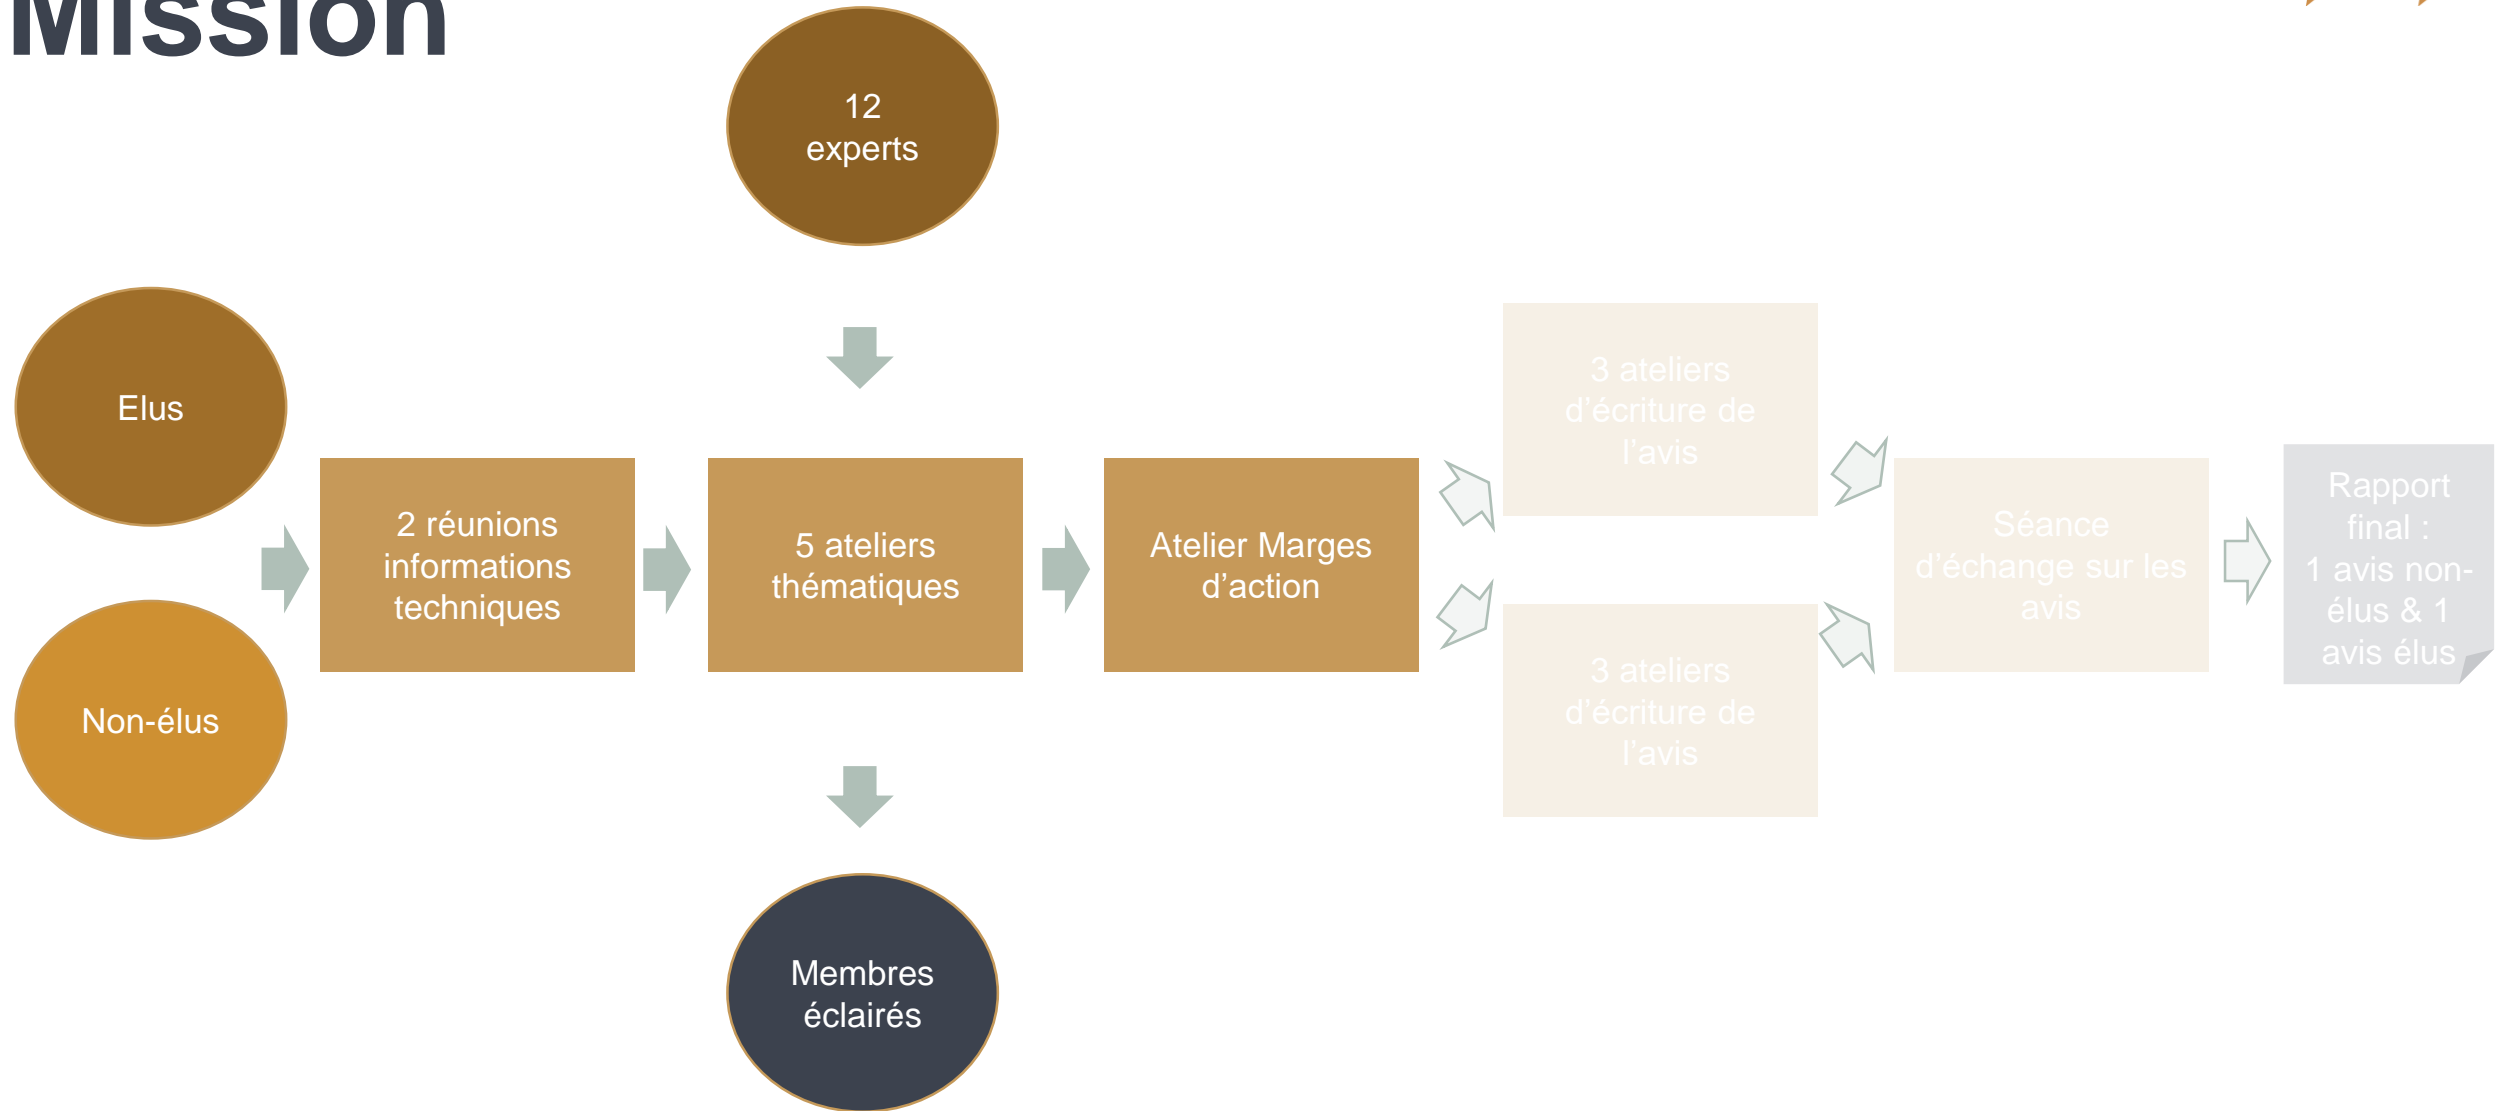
Mission

12 experts

Elus

Non-élus

2 réunions informations techniques

5 ateliers thématiques

Atelier Marges d'action

3 ateliers d'écriture de l'avis

3 ateliers d'écriture de l'avis

Séance d'échange sur les avis

Rapport final : 1 avis non-élus & 1 avis élus

Membres éclairés